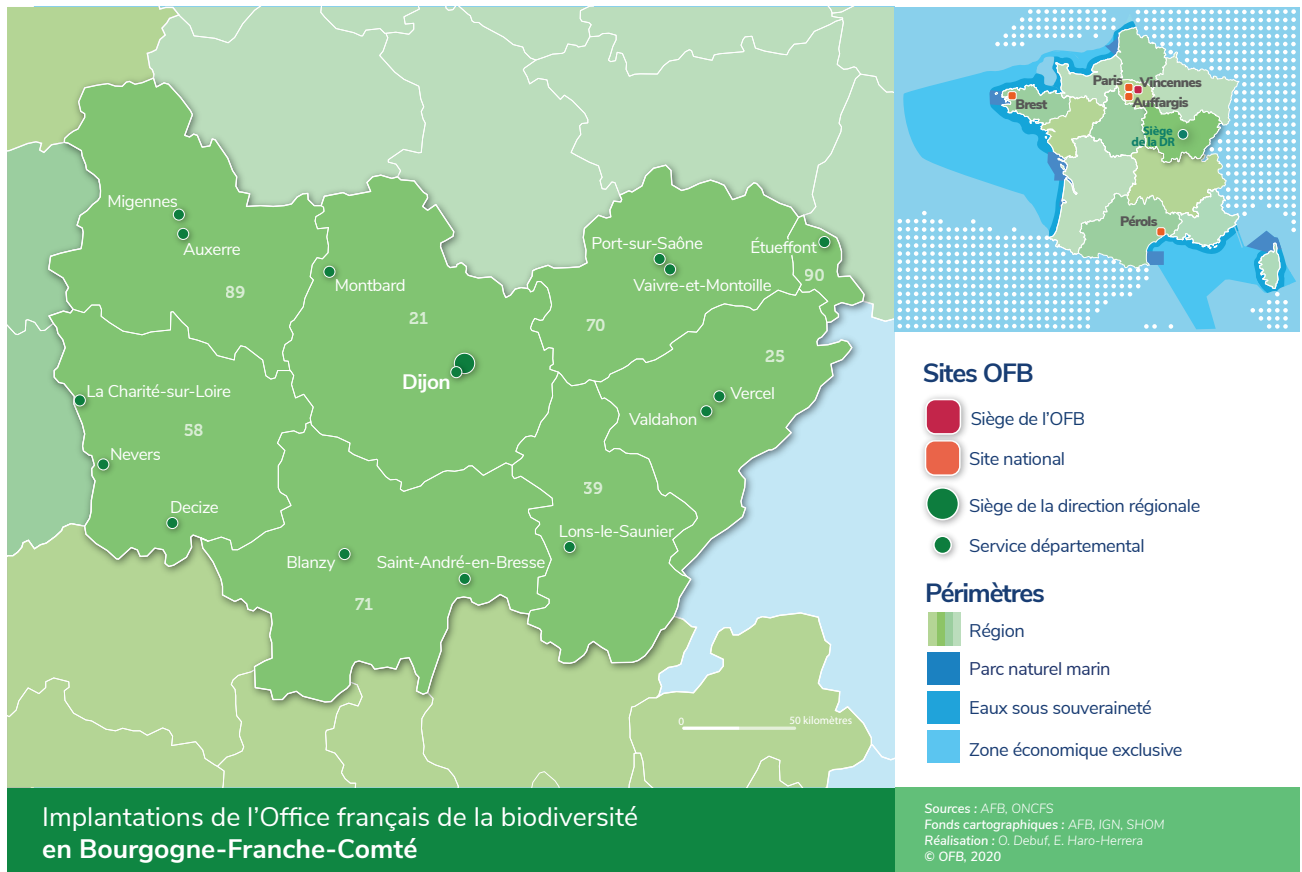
Migennes
Auxerre
89
Montbard
21
Dijon
Port-sur-Saône
Vaivre-et-Montoille
70
Étueffont
90
25
Vercel
Valdahon
La Charité-sur-Loire
58
Nevers
Decize
39
Lons-le-Saunier
Blanzy
Saint-André-en-Bresse
71
0
50 kilomètres

Paris
Vincennes
Auffargis
Brest
Siège de la DR
Pérols

Sites OFB
Siège de l'OFB
Site national
Siège de la direction régionale
Service départemental

Périmètres
Région
Parc naturel marin
Eaux sous souveraineté
Zone économique exclusive

Implantations de l'Office français de la biodiversité
en Bourgogne-Franche-Comté

Sources : AFB, ONCFS
Fonds cartographiques : AFB, IGN, SHOM
Réalisation : O. Debuf, E. Haro-Herrera
© OFB, 2020